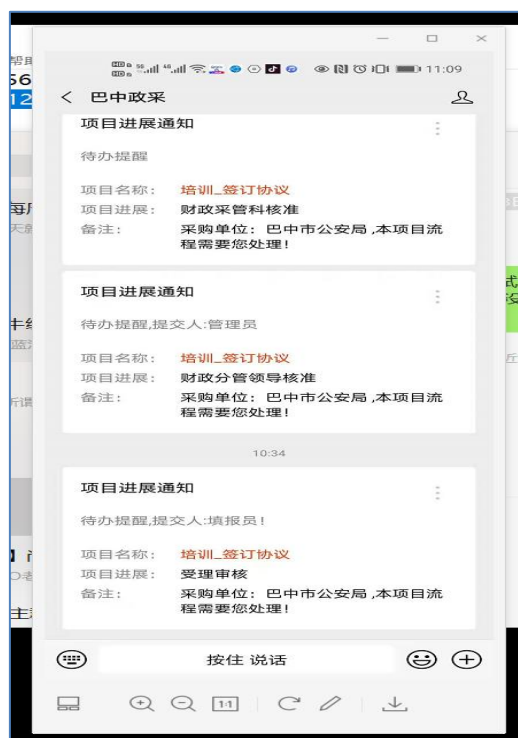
11:09

<  巴中政采

项目进展通知

待办提醒

项目名称：培训_签订协议
项目进展：财政采管科核准
备注：采购单位：巴中市公安局 ,本项目流程需要您处理！

项目进展通知

待办提醒,提交人:管理员

项目名称：培训_签订协议
项目进展：财政分管领导核准
备注：采购单位：巴中市公安局 ,本项目流程需要您处理！

10:34

项目进展通知

待办提醒,提交人:填报员！

项目名称：培训_签订协议
项目进展：受理审核
备注：采购单位：巴中市公安局 ,本项目流程需要您处理！

按住 说话

1:1